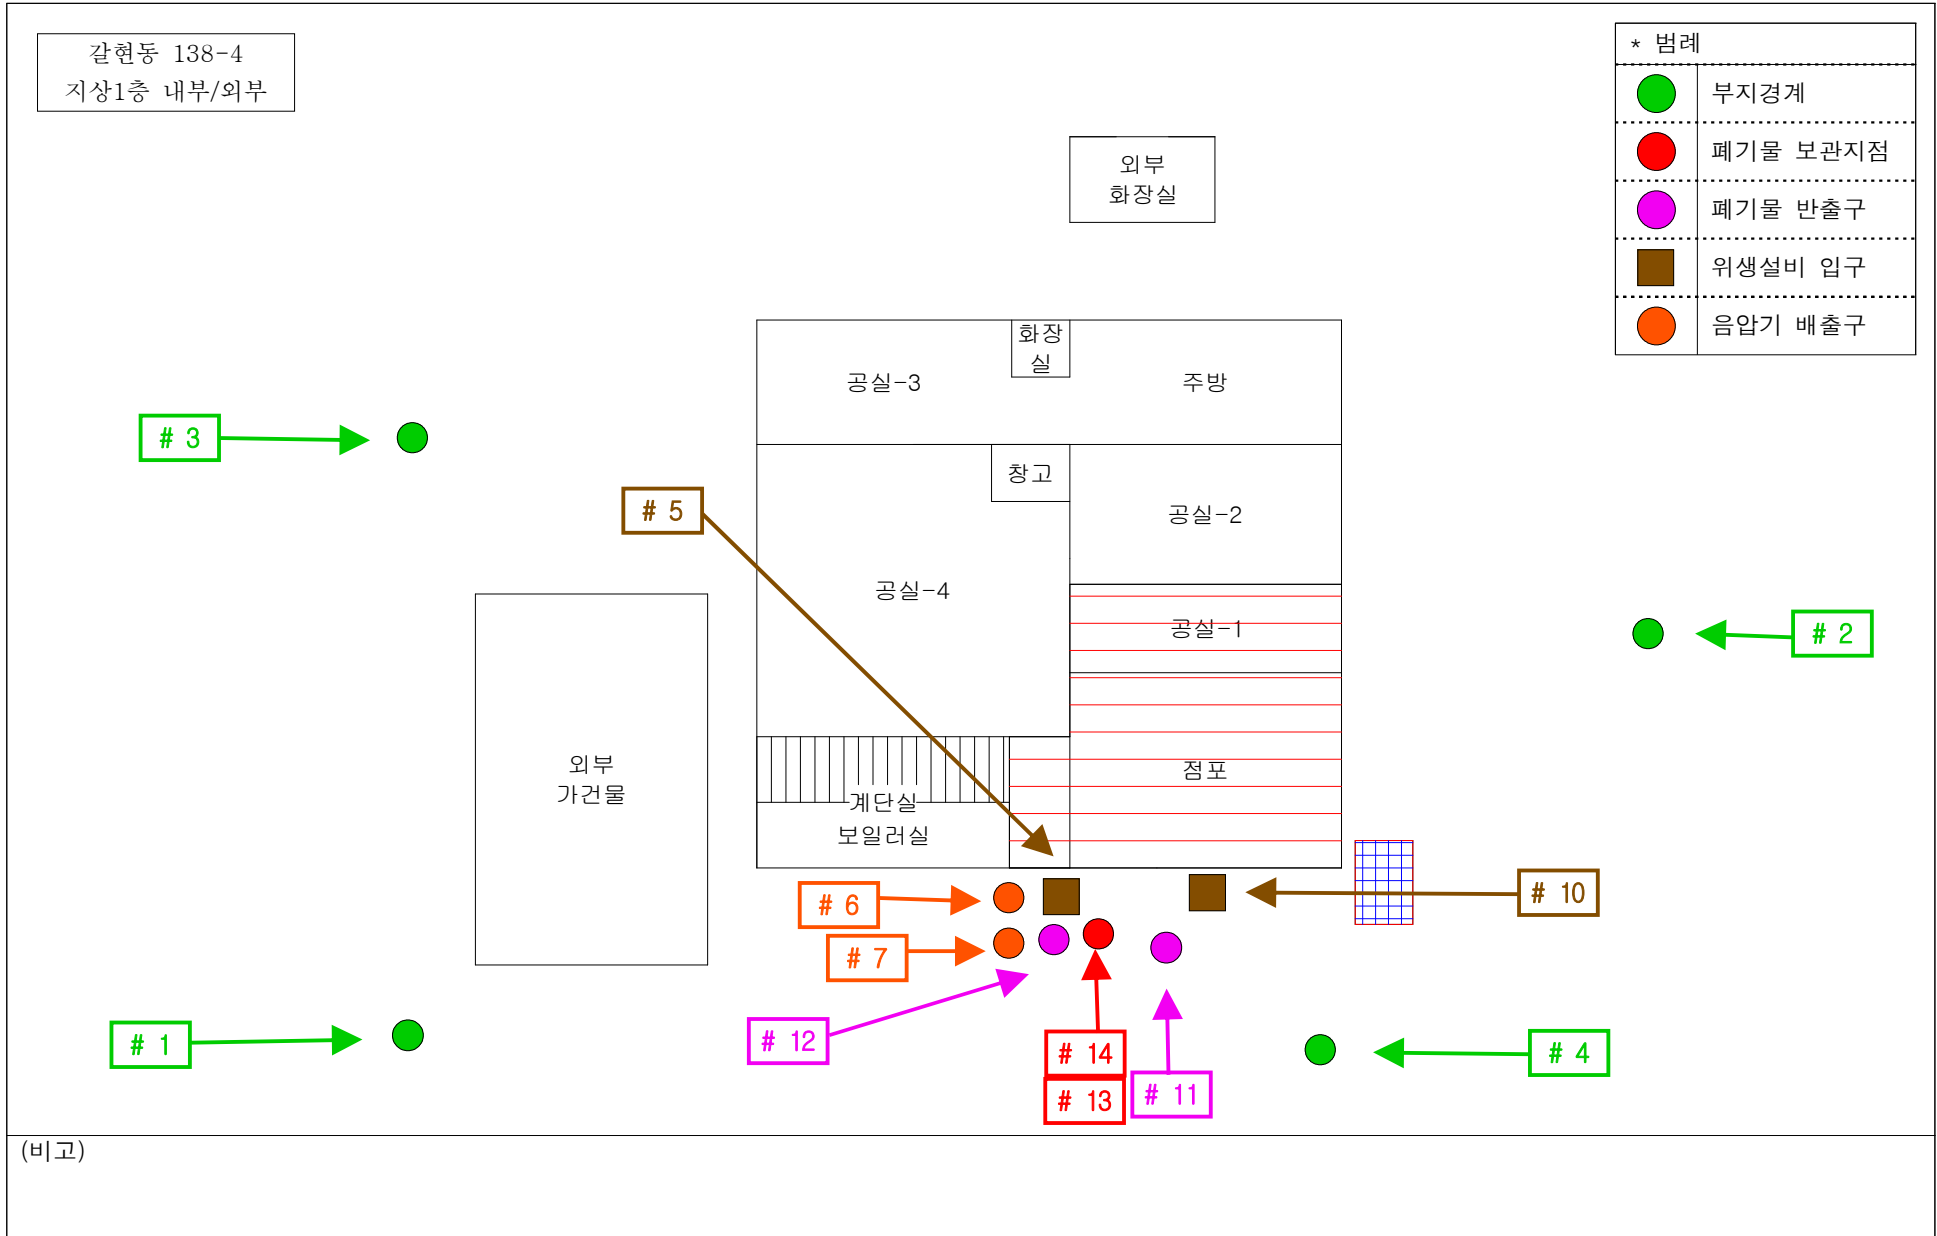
갈현동 138-4
지상1층 내부/외부

* 범례

| | |
|---|---|
| | 부지경계 |
| | 폐기물 보관지점 |
| | 폐기물 반출구 |
| | 위생설비 입구 |
| | 음압기 배출구 |

외부
화장실

화장실

공실-3

주방

# 3

창고

# 5

공실-2

공실-4

공실-1

# 2

외부
가건물

점포

계단실

보일러실

# 6

# 10

# 7

# 12

# 1

# 14

# 4

# 13

# 11

(비고)